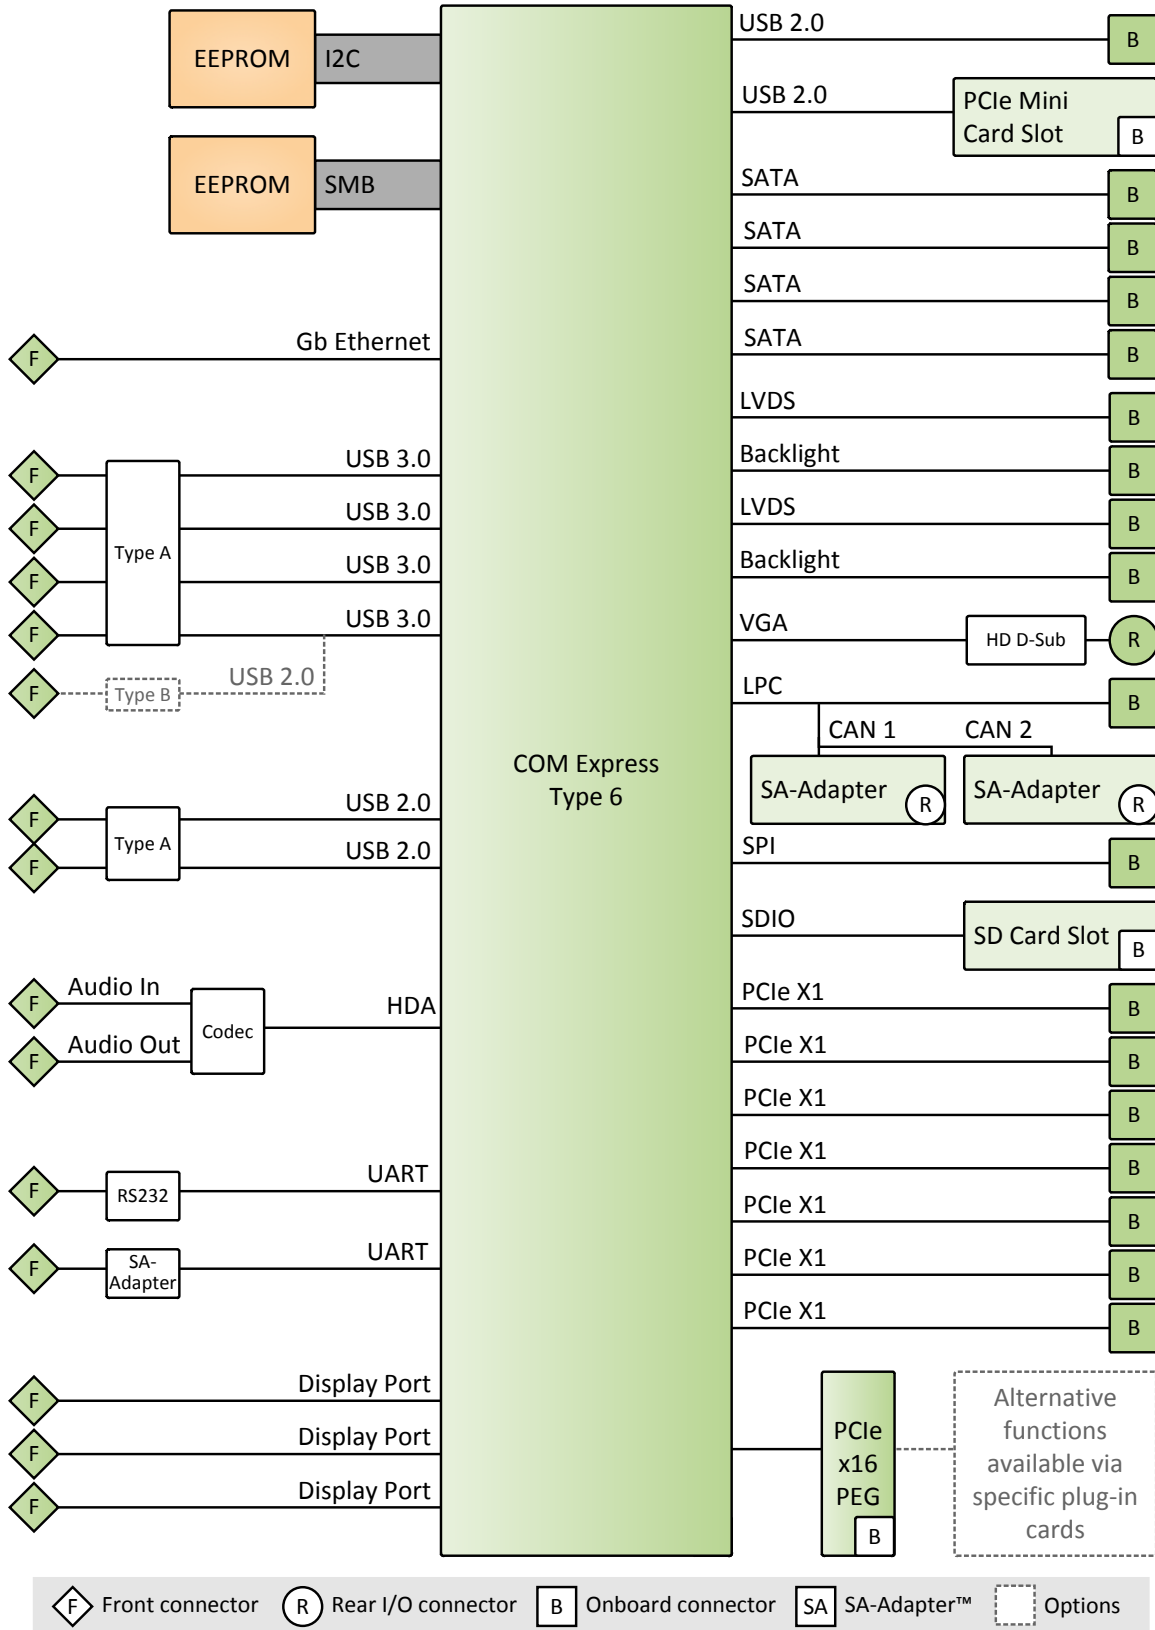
EEPROM
I2C
EEPROM
SMB

F Gb Ethernet

F
F
F
F
Type A
USB 3.0
USB 3.0
USB 3.0
USB 3.0
F Type B USB 2.0

F
F
Type A
USB 2.0
USB 2.0

F Audio In
F Audio Out
Codec
HDA

F RS232 UART
F SA-Adapter UART

F Display Port
F Display Port
F Display Port

COM Express
Type 6

USB 2.0 B
USB 2.0 PCIe Mini Card Slot B
SATA B
SATA B
SATA B
SATA B
LVDS B
Backlight B
LVDS B
Backlight B
VGA HD D-Sub R
LPC B
CAN 1
CAN 2
SA-Adapter R
SA-Adapter R
SPI B
SDIO SD Card Slot B
PCIe X1 B
PCIe X1 B
PCIe X1 B
PCIe X1 B
PCIe X1 B
PCIe X1 B
PCIe X1 B

PCIe
x16
PEG
B

Alternative functions available via specific plug-in cards

F Front connector R Rear I/O connector B Onboard connector SA SA-Adapter™ Options